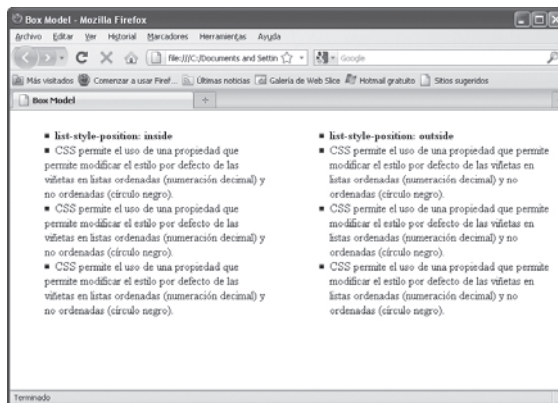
Box Model - Mozilla Firefox

Archivo Editar Ver Historial Marcadores Herramientas Ayuda

file:///C:/Documents and Settin

Google

Más visitados Comenzar a usar Firef... Últimas noticias Galería de Web Slice Hotmail gratuito Sitios sugeridos

Box Model

+

■ **list-style-position: inside**

■ CSS permite el uso de una propiedad que permite modificar el estilo por defecto de las viñetas en listas ordenadas (numeración decimal) y no ordenadas (círculo negro).

■ CSS permite el uso de una propiedad que permite modificar el estilo por defecto de las viñetas en listas ordenadas (numeración decimal) y no ordenadas (círculo negro).

■ CSS permite el uso de una propiedad que permite modificar el estilo por defecto de las viñetas en listas ordenadas (numeración decimal) y no ordenadas (círculo negro).

■ **list-style-position: outside**

■ CSS permite el uso de una propiedad que permite modificar el estilo por defecto de las viñetas en listas ordenadas (numeración decimal) y no ordenadas (círculo negro).

■ CSS permite el uso de una propiedad que permite modificar el estilo por defecto de las viñetas en listas ordenadas (numeración decimal) y no ordenadas (círculo negro).

■ CSS permite el uso de una propiedad que permite modificar el estilo por defecto de las viñetas en listas ordenadas (numeración decimal) y no ordenadas (círculo negro).

Terminado